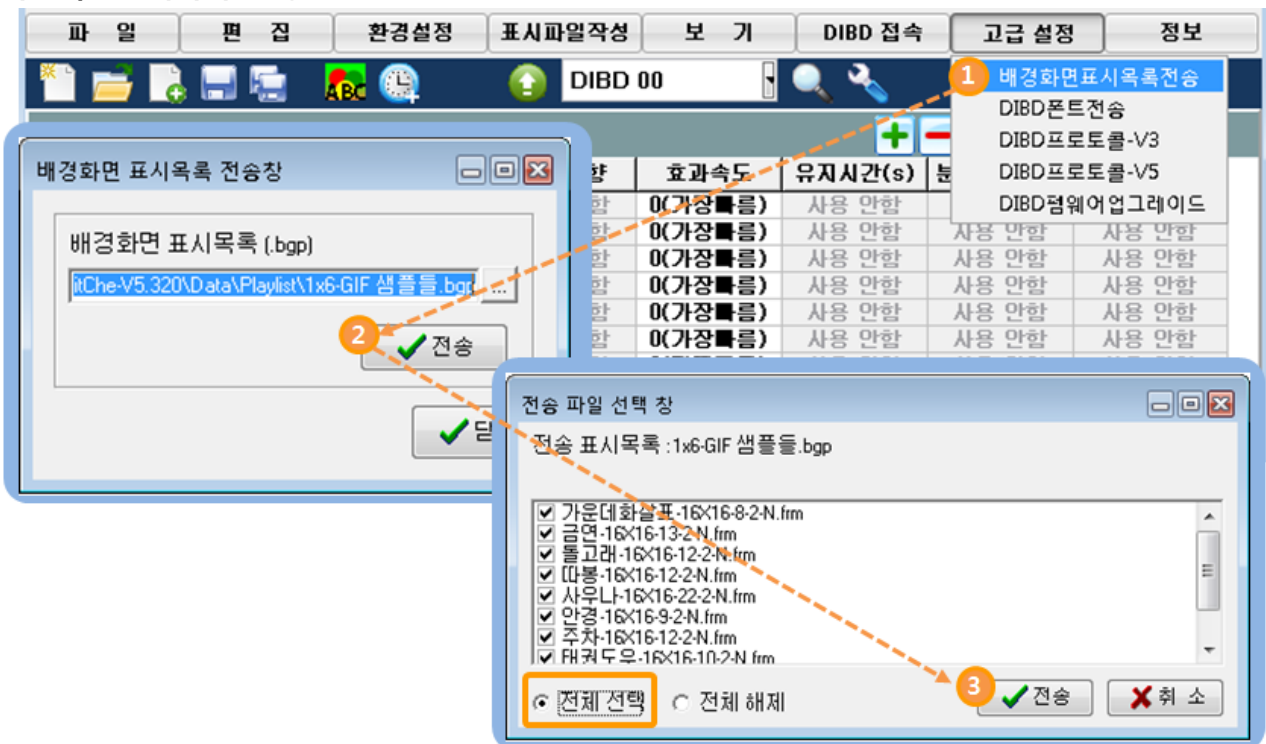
파 일 | 편 집 | 환경설정 | 표시파일작성 | 보 기 | DIBD 접속 | 고급 설정 | 정보

DIBD 00

1 배경화면표시목록전송
DIBD폰트전송
DIBD프로토콜-V3
DIBD프로토콜-V5
DIBD펌웨어업그레이드

| 향 | 효과속도 | 유지시간(s) | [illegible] | |
|---|---|---|---|---|
| 함 | 0(가장■름) | 사용 안함 | | |
| 함 | 0(가장■름) | 사용 안함 | 사용 안함 | 사용 안함 |
| 함 | 0(가장■름) | 사용 안함 | 사용 안함 | 사용 안함 |
| 함 | 0(가장■름) | 사용 안함 | 사용 안함 | 사용 안함 |
| 함 | 0(가장■름) | 사용 안함 | 사용 안함 | 사용 안함 |
| 함 | 0(가장■름) | 사용 안함 | 사용 안함 | 사용 안함 |

배경화면 표시목록 전송창

배경화면 표시목록 (.bgp)
itChe-V5.320\Data\Playlist\1x6-GIF 샘플들.bgp ...

2 전송

닫

전송 파일 선택 창

전송 표시목록 : 1x6-GIF 샘플들.bgp

가운데화살표-16X16-8-2-N.frm
금연-16X16-13-2-N.frm
돌고래-16X16-12-2-N.frm
따봉-16X16-12-2-N.frm
사우나-16X16-22-2-N.frm
안경-16X16-9-2-N.frm
주차-16X16-12-2-N.frm
태권도우-16X16-10-2-N.frm

전체 선택 전체 해제 3 전송 취 소